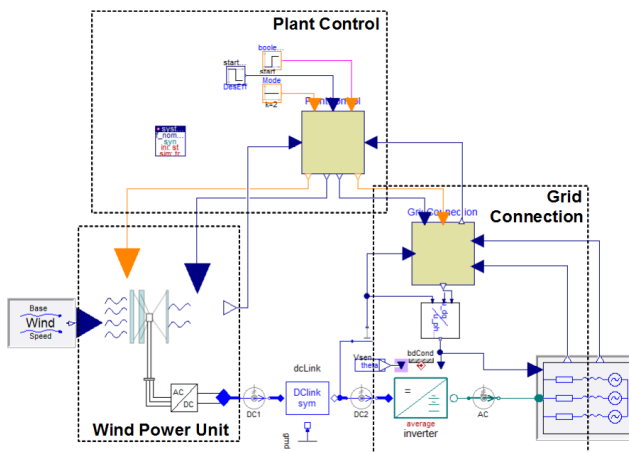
Plant Control

boole
start
start
DeseH
Mode
k=2
PlantControl

syst
nom
syn
ini st
sim tr

Grid Connection
GridConnection

Base
Wind
Speed

Wind Power Unit

AC
DC
DC1
dcLink
DClink sym
grd
Vsen
theta
bdCond
DC2
average
inverter
AC